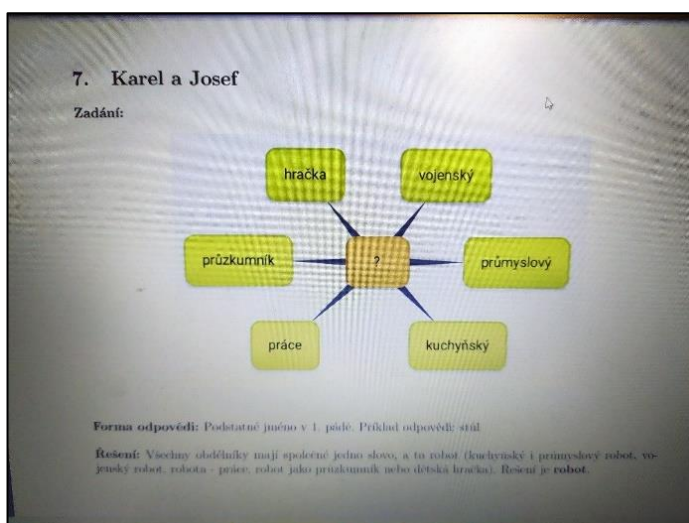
7. Karel a Josef

Zadání:

hračka

vojenský

průzkumník

?

průmyslový

práce

kuchyňský

Forma odpovědi: Podstatné jméno v 1. pádě. Příklad odpovědi: stůl

Řešení: Všechny obdélníky mají společné jedno slovo, a to robot (kuchyňský i průmyslový robot, vojenský robot, robota - práce, robot jako průzkumník nebo dětská hračka). Řešení je robot.